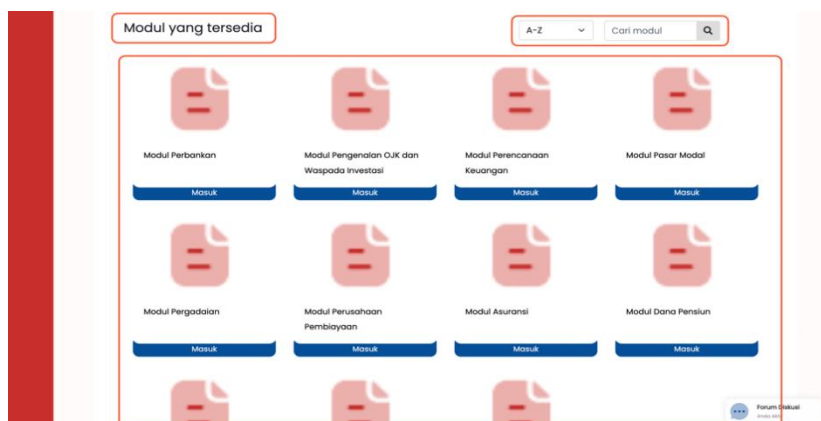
Modul yang tersedia

A-Z

Cari modul

Modul Perbankan

Masuk

Modul Pengenalan OJK dan Waspada Investasi

Masuk

Modul Perencanaan Keuangan

Masuk

Modul Pasar Modal

Masuk

Modul Pergadaian

Masuk

Modul Perusahaan Pembiayaan

Masuk

Modul Asuransi

Masuk

Modul Dana Pensiun

Masuk

Forum Diskusi
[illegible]